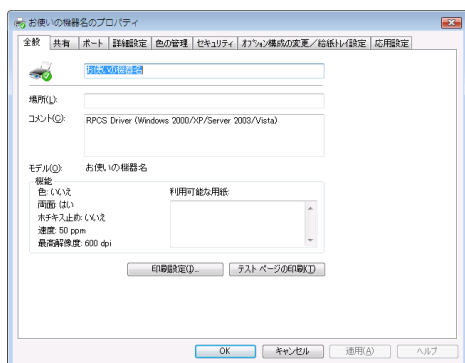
お使いの機器名のプロパティ

全般 | 共有 | ポート | 詳細設定 | 色の管理 | セキュリティ | オプション構成の変更／給紙トレイ設定 | 応用設定

お使いの機器名

場所(L):

コメント(C): RPCS Driver (Windows 2000/XP/Server 2003/Vista)

モデル(O): お使いの機器名

機能
色: いいえ
両面: はい
ホチキス止め: いいえ
速度: 50 ppm
最高解像度: 600 dpi

利用可能な用紙:

印刷設定(I)... | テスト ページの印刷(T)

OK | キャンセル | 適用(A) | ヘルプ